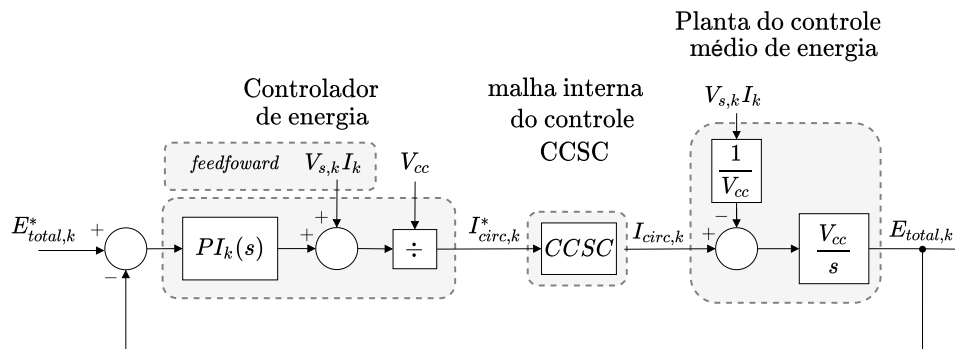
Planta do controle médio de energia

Controlador de energia

malha interna do controle CCSC

$V_{s,k}I_k$

feedfoward

$V_{s,k}I_k$

$V_{cc}$

$\frac{1}{V_{cc}}$

$E^*_{total,k}$

+

−

$PI_k(s)$

+

+

$\div$

$I^*_{circ,k}$

$CCSC$

$I_{circ,k}$

+

−

$\frac{V_{cc}}{s}$

$E_{total,k}$